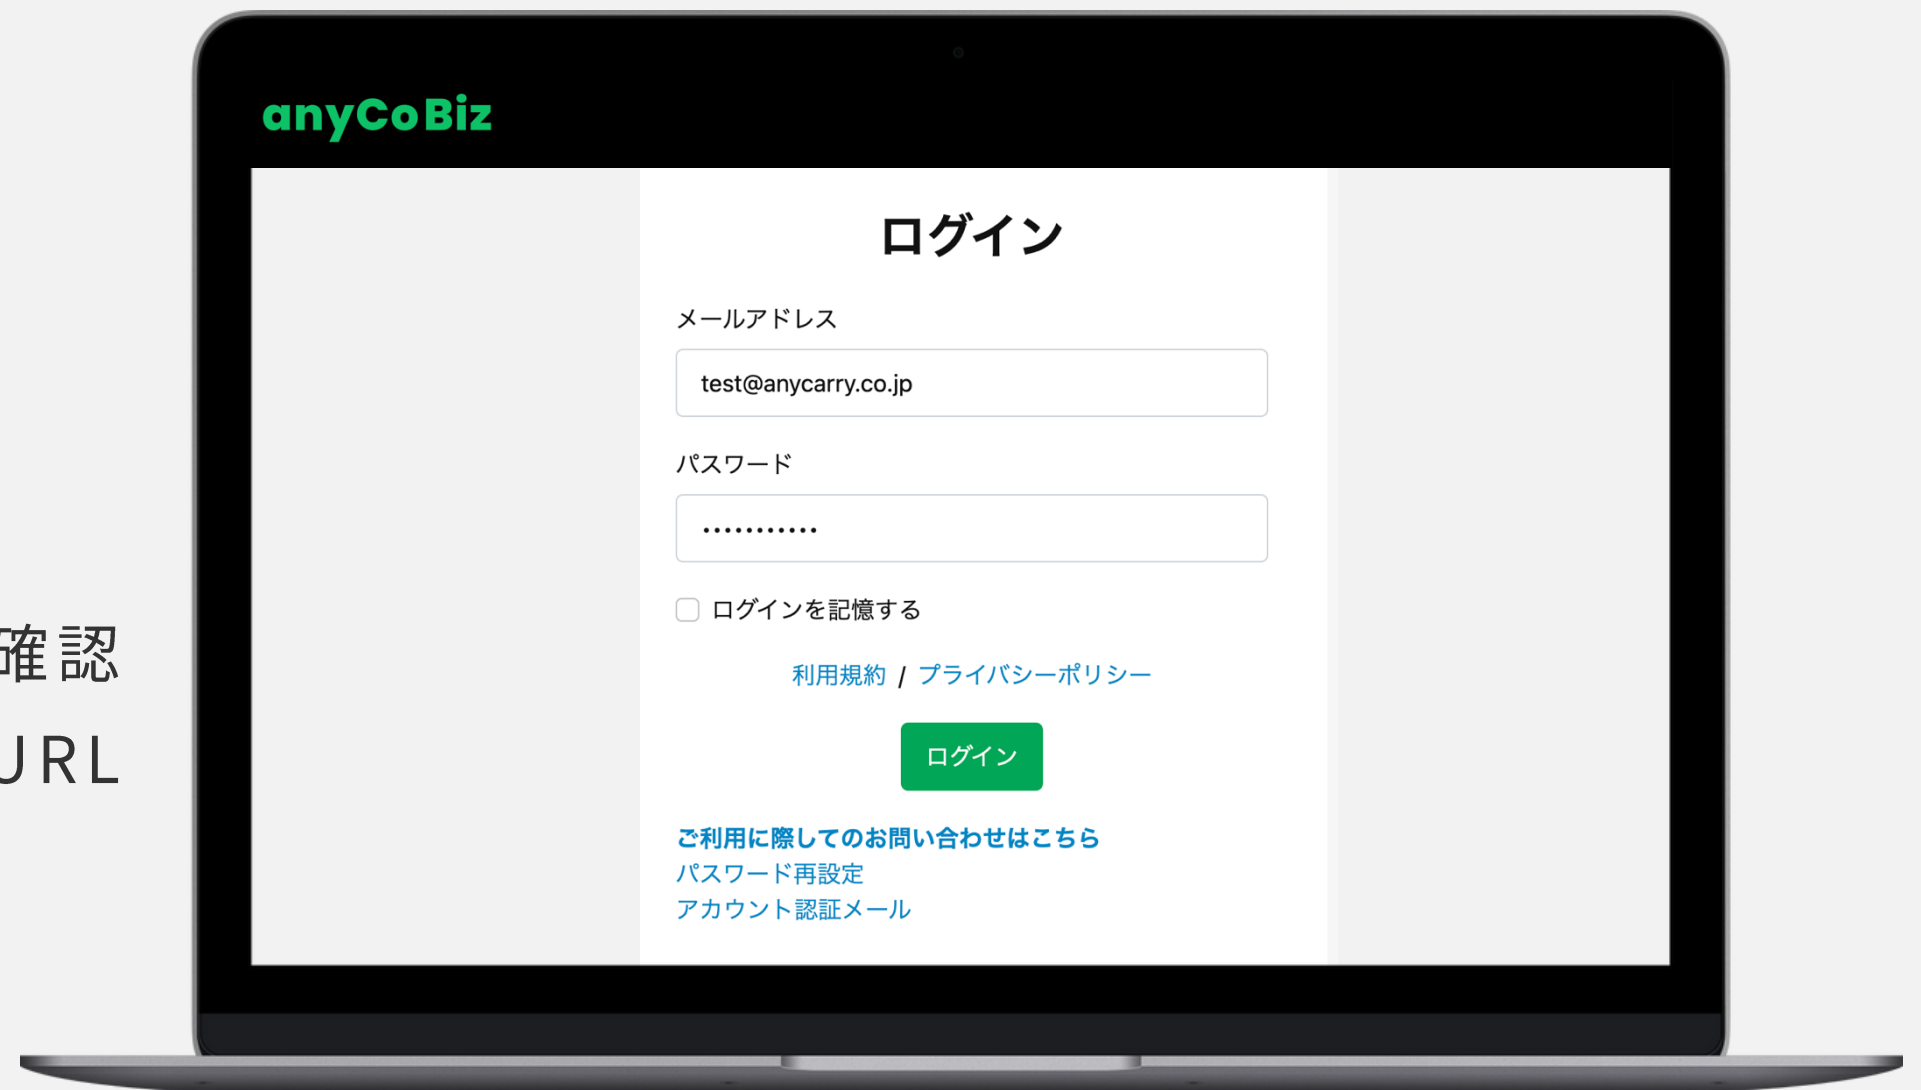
確認
URL

anyCoBiz

ログイン

メールアドレス

test@anycarry.co.jp

パスワード

••••••••••••

ログインを記憶する

利用規約 / プライバシーポリシー

ログイン

ご利用に際してのお問い合わせはこちら
パスワード再設定
アカウント認証メール